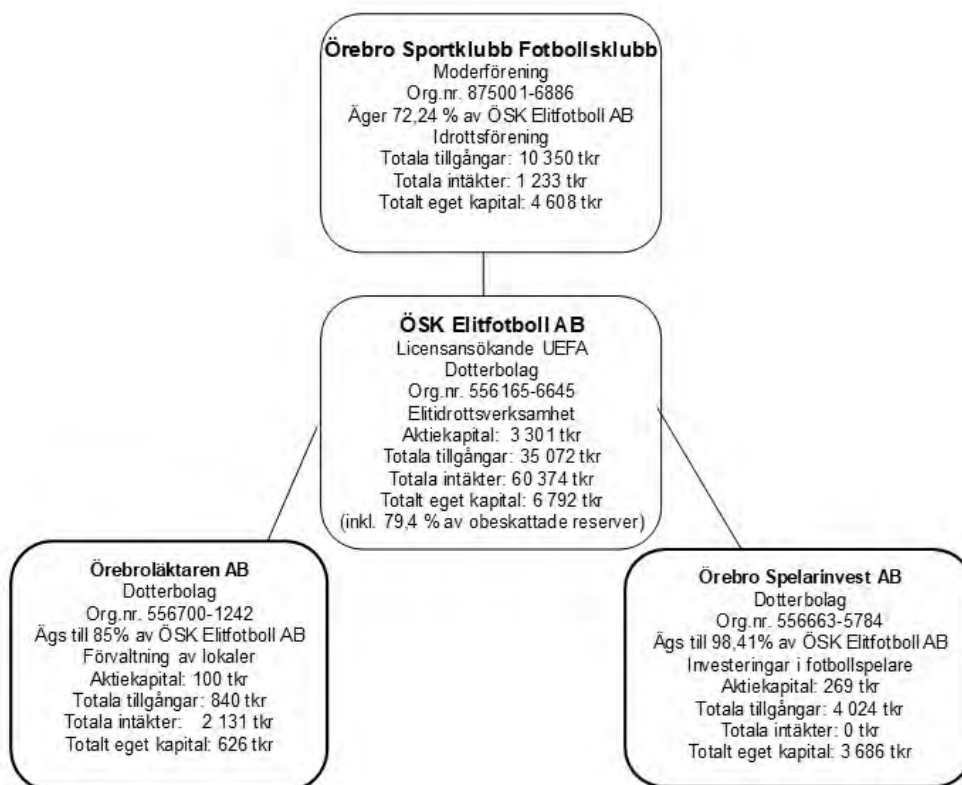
Örebro Sportklubb Fotbollsklubb
Moderförening
Org.nr. 875001-6886
Äger 72,24 % av ÖSK Elitfotboll AB
Idrottsförening
Totala tillgångar: 10 350 tkr
Totala intäkter: 1 233 tkr
Totalt eget kapital: 4 608 tkr

ÖSK Elitfotboll AB
Licensansökande UEFA
Dotterbolag
Org.nr. 556165-6645
Elitidrottsverksamhet
Aktiekapital: 3 301 tkr
Totala tillgångar: 35 072 tkr
Totala intäkter: 60 374 tkr
Totalt eget kapital: 6 792 tkr
(inkl. 79,4 % av obeskattade reserver)

Örebroläktaren AB
Dotterbolag
Org.nr. 556700-1242
Ägs till 85% av ÖSK Elitfotboll AB
Förvaltning av lokaler
Aktiekapital: 100 tkr
Totala tillgångar: 840 tkr
Totala intäkter: 2 131 tkr
Totalt eget kapital: 626 tkr

Örebro Spelarinvest AB
Dotterbolag
Org.nr. 556663-5784
Ägs till 98,41% av ÖSK Elitfotboll AB
Investeringar i fotbollspelare
Aktiekapital: 269 tkr
Totala tillgångar: 4 024 tkr
Totala intäkter: 0 tkr
Totalt eget kapital: 3 686 tkr